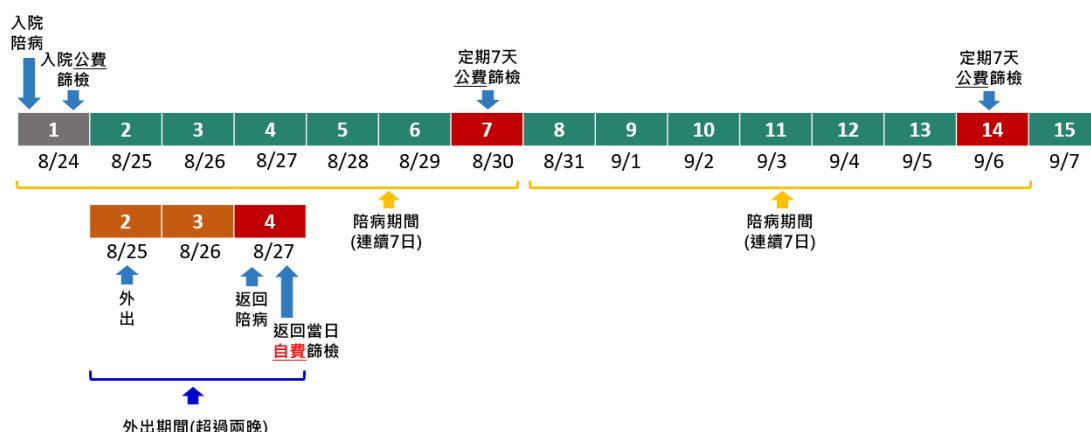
入院陪病

入院公費篩檢

定期7天公費篩檢

定期7天公費篩檢

| 1 | 2 | 3 | 4 | 5 | 6 | 7 | 8 | 9 | 10 | 11 | 12 | 13 | 14 | 15 |
|---|---|---|---|---|---|---|---|---|---|---|---|---|---|---|
| 8/24 | 8/25 | 8/26 | 8/27 | 8/28 | 8/29 | 8/30 | 8/31 | 9/1 | 9/2 | 9/3 | 9/4 | 9/5 | 9/6 | 9/7 |

陪病期間
(連續7日)

陪病期間
(連續7日)

| 2 | 3 | 4 |
|---|---|---|
| 8/25 | 8/26 | 8/27 |

外出

返回陪病

返回當日自費篩檢

外出期間(超過兩晚)